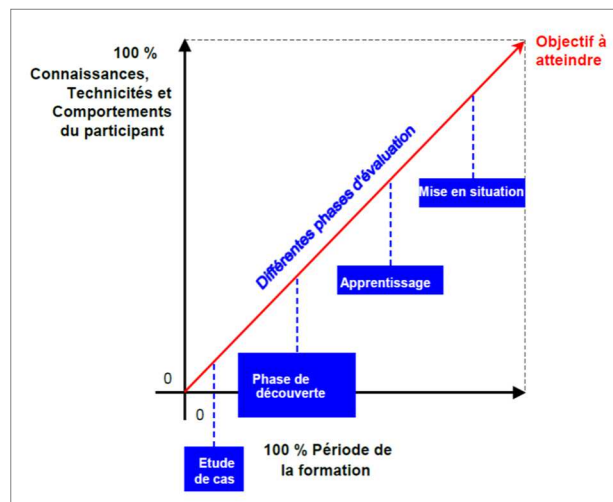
100 %
Connaissances, Technicités et Comportements du participant

Objectif à atteindre

Différentes phases d'évaluation

Mise en situation

Apprentissage

0

Phase de découverte

0

Etude de cas

100 % Période de la formation